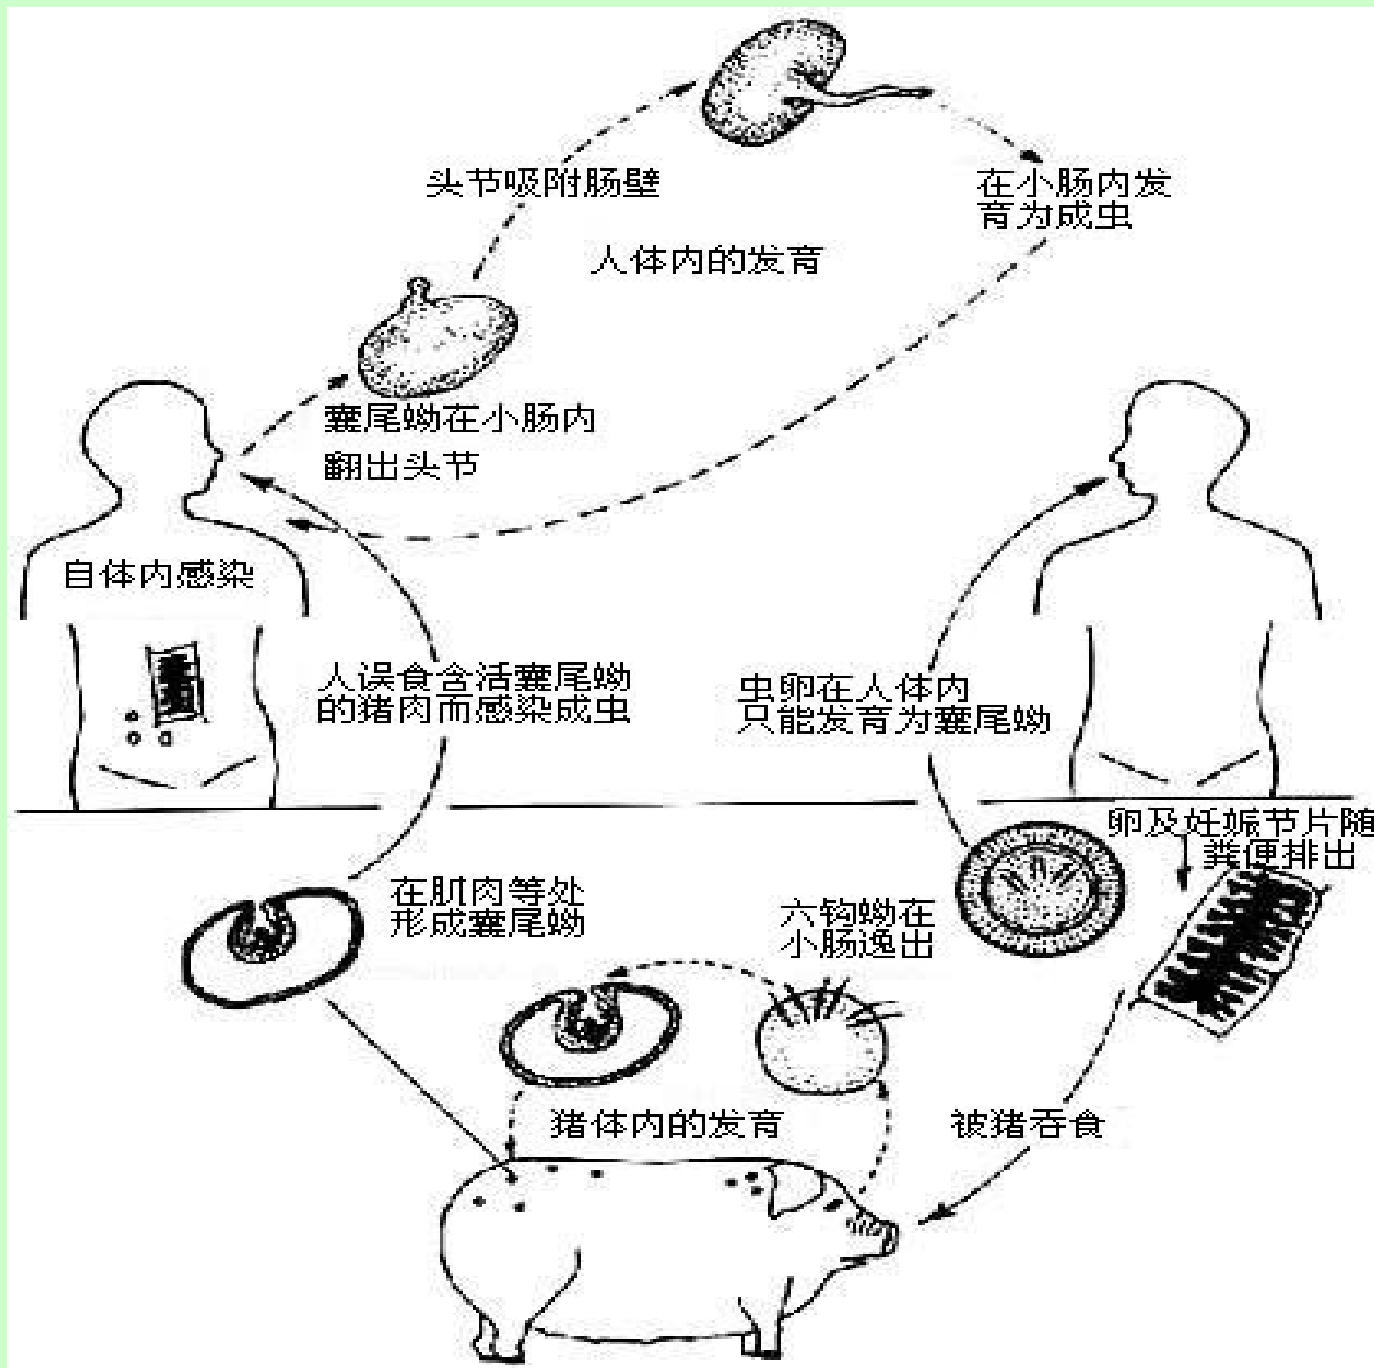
头节吸附肠壁

在小肠内发育为成虫

人体内的发育

囊尾蚴在小肠内翻出头节

自体内感染

人误食含活囊尾蚴的猪肉而感染成虫

虫卵在人体内只能发育为囊尾蚴

卵及妊娠节片随粪便排出

在肌肉等处形成囊尾蚴

六钩蚴在小肠逸出

猪体内的发育

被猪吞食